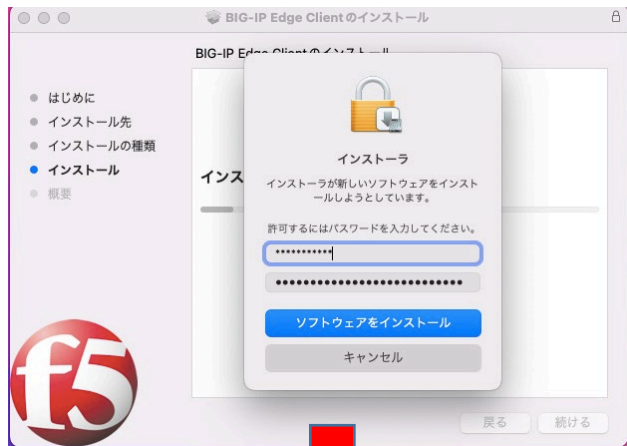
BIG-IP Edge Clientのインストール

BIG-IP Edge Clientのインストール

はじめに
インストール先
インストールの種類
インストール
概要

インス

インストーラ

インストーラが新しいソフトウェアをインストールしようとしています。

許可するにはパスワードを入力してください。

•••••••••••

•••••••••••••••••••••••••••••

ソフトウェアをインストール

キャンセル

f5

戻る
続ける